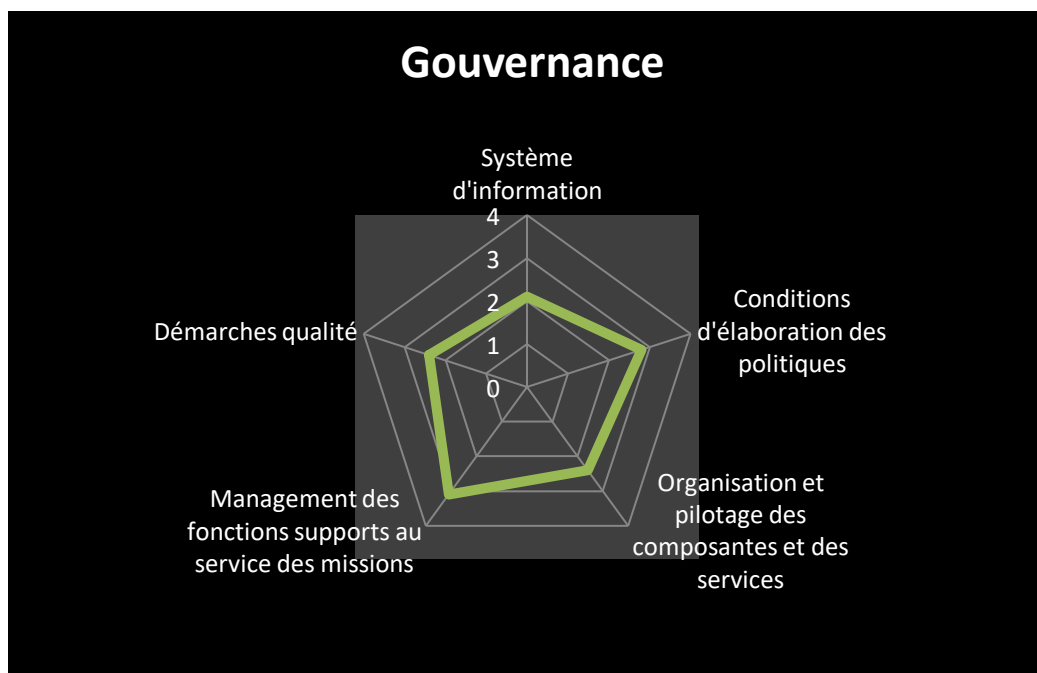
Gouvernance

Système d'information

4
3
2
1
0

Conditions d'élaboration des politiques

Organisation et pilotage des composantes et des services

Management des fonctions supports au service des missions

Démarches qualité